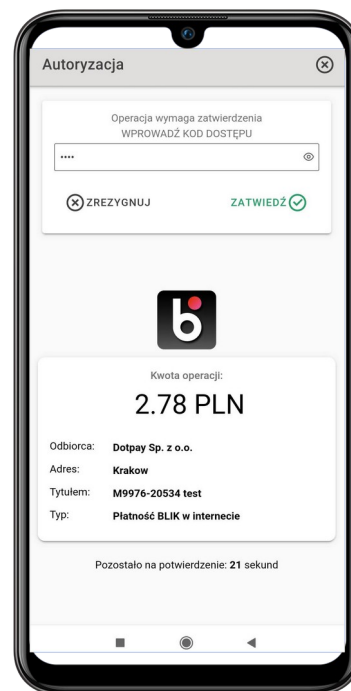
Autoryzacja

Operacja wymaga zatwierdzenia
WPROWADŹ KOD DOSTĘPU

••••

ZREZYGNUJ

ZATWIEDŹ

Kwota operacji:

2.78 PLN

| | |
|---|---|
| Odbiorca: | Dotpay Sp. z o.o. |
| Adres: | Krakow |
| Tytułem: | M9976-20534 test |
| Typ: | Płatność BLIK w internecie |

Pozostało na potwierdzenie: 21 sekund